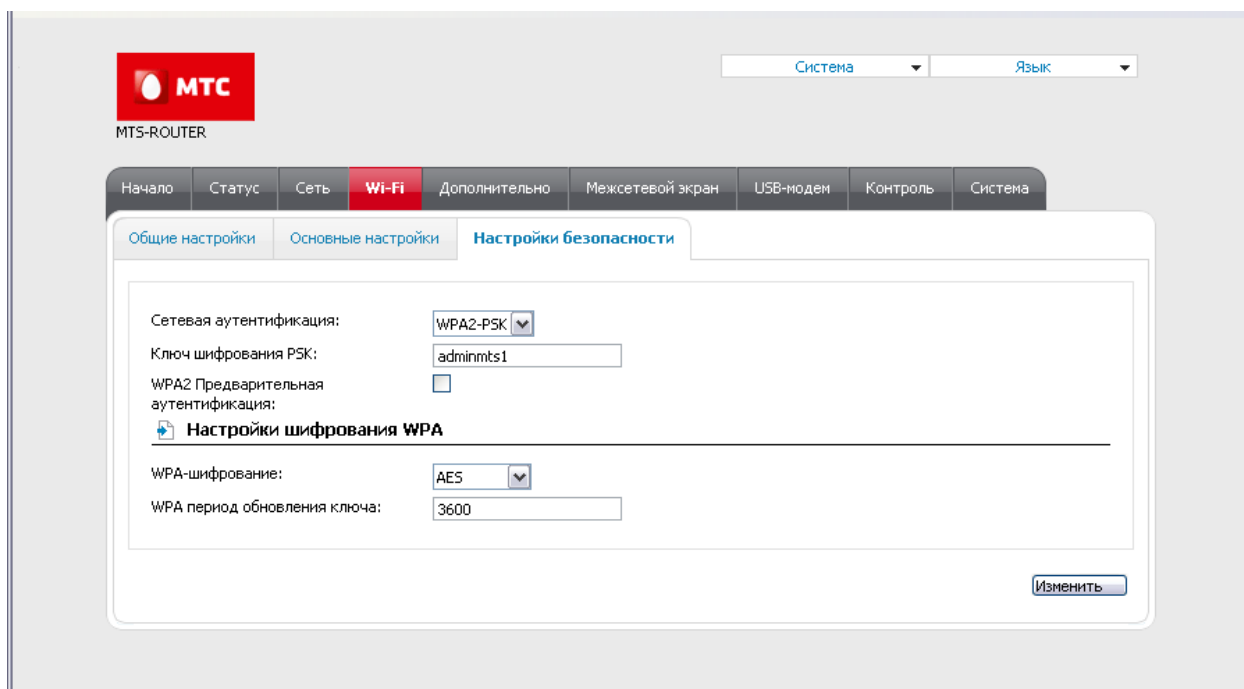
МТС
MTS-ROUTER

Система
Язык

Начало | Статус | Сеть | Wi-Fi | Дополнительно | Межсетевой экран | USB-модем | Контроль | Система

Общие настройки | Основные настройки | Настройки безопасности

Сетевая аутентификация: WPA2-PSK
Ключ шифрования PSK: adminmts1
WPA2 Предварительная аутентификация:

Настройки шифрования WPA

WPA-шифрование: AES
WPA период обновления ключа: 3600

Изменить